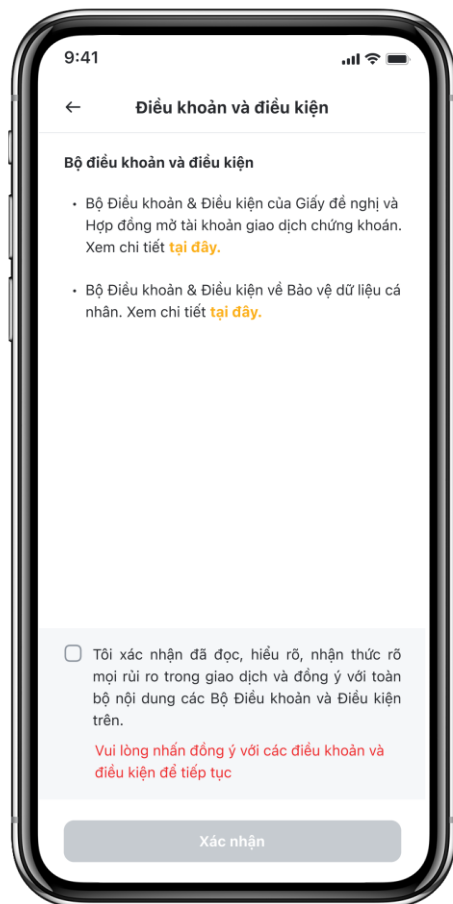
9:41

←

Điều khoản và điều kiện

Bộ điều khoản và điều kiện

• Bộ Điều khoản & Điều kiện của Giấy đề nghị và Hợp đồng mở tài khoản giao dịch chứng khoán. Xem chi tiết tại đây.

• Bộ Điều khoản & Điều kiện về Bảo vệ dữ liệu cá nhân. Xem chi tiết tại đây.

Tôi xác nhận đã đọc, hiểu rõ, nhận thức rõ mọi rủi ro trong giao dịch và đồng ý với toàn bộ nội dung các Bộ Điều khoản và Điều kiện trên.

Vui lòng nhấn đồng ý với các điều khoản và điều kiện để tiếp tục

Xác nhận